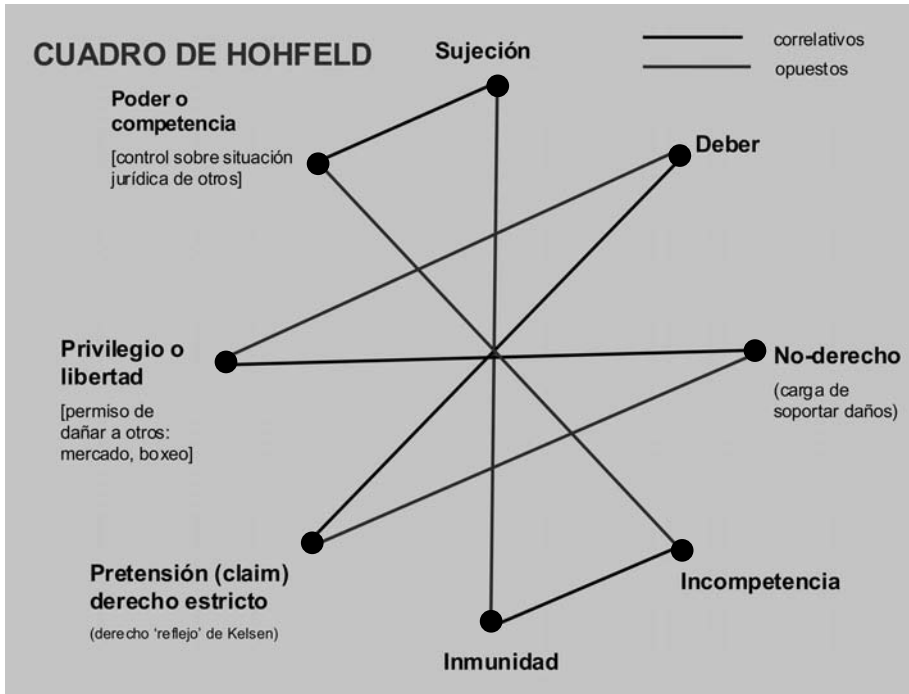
CUADRO DE HOHFELD

correlativos
opuestos

Sujeción

Poder o competencia
[control sobre situación jurídica de otros]

Deber

Privilegio o libertad
[permiso de dañar a otros: mercado, boxeo]

No-derecho
(carga de soportar daños)

Pretensión (claim) derecho estricto
(derecho 'reflejo' de Kelsen)

Incompetencia

Inmunidad